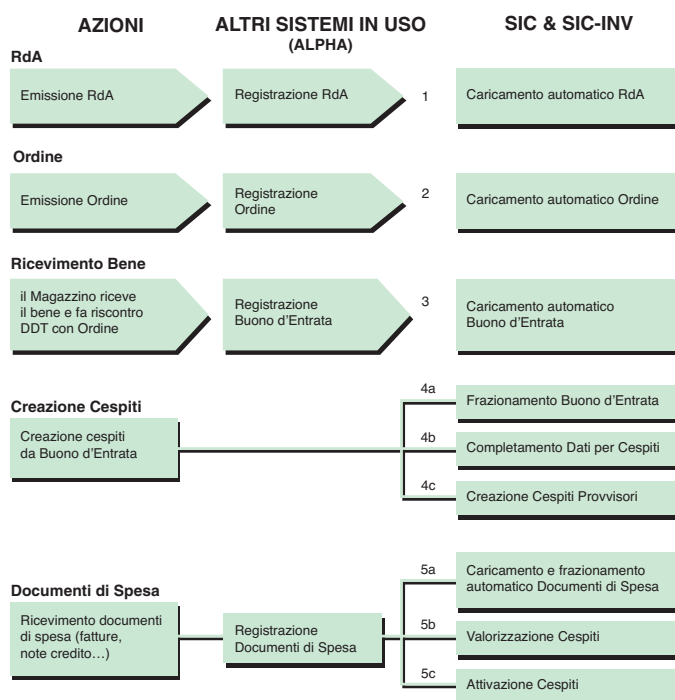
AZIONI

ALTRI SISTEMI IN USO (ALPHA)

SIC & SIC-INV

RdA

Emissione RdA

Registrazione RdA

1

Caricamento automatico RdA

Ordine

Emissione Ordine

Registrazione Ordine

2

Caricamento automatico Ordine

Ricevimento Bene

il Magazzino riceve il bene e fa riscontro DDT con Ordine

Registrazione Buono d'Entrata

3

Caricamento automatico Buono d'Entrata

Creazione Cespiti

Creazione cespiti da Buono d'Entrata

4a

Frazionamento Buono d'Entrata

4b

Completamento Dati per Cespiti

4c

Creazione Cespiti Provvisori

Documenti di Spesa

Ricevimento documenti di spesa (fatture, note credito…)

Registrazione Documenti di Spesa

5a

Caricamento e frazionamento automatico Documenti di Spesa

5b

Valorizzazione Cespiti

5c

Attivazione Cespiti